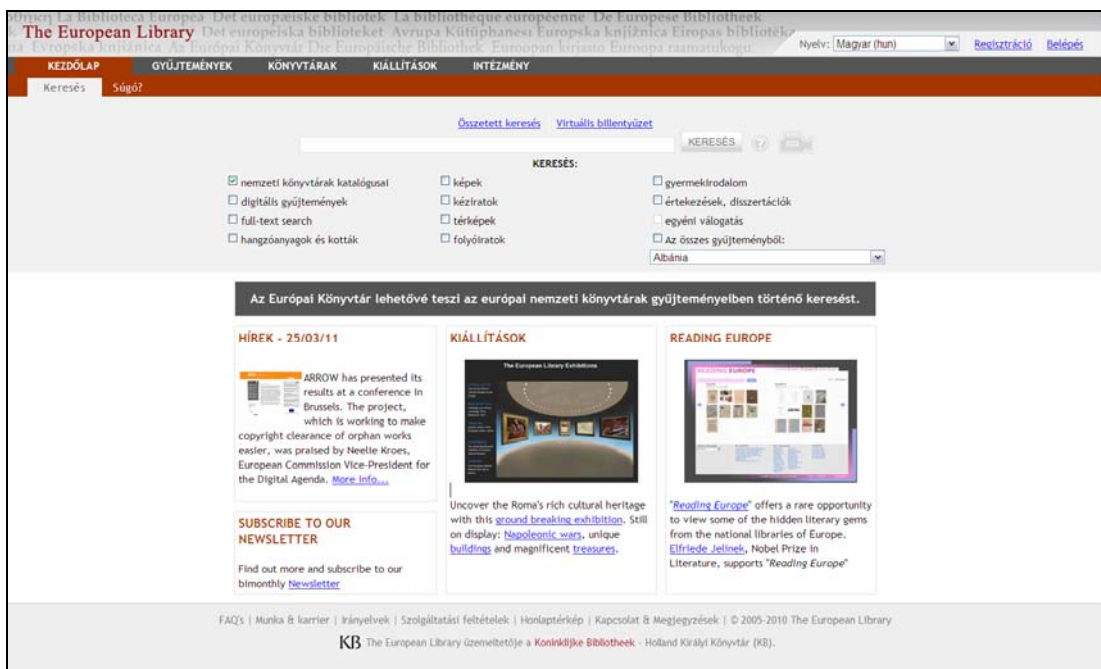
The European Library

Nyelv: Magyar (hun) Regisztráció Belépés

KEZDŐLAP GYŰJTEMÉNYEK KÖNYVTÁRAK KIÁLLÍTÁSOK INTÉZMÉNY

Keresés Súgó?

Összetett keresés Virtuális billentyűzet

KERESÉS

KERESÉS:

nemzeti könyvtárak katalógusai
digitális gyűjtemények
full-text search
hangzóanyagok és kották
képek
kéziratok
térképek
folyóiratok
gyermekirodalom
értekezések, disszertációk
egyéni válogatás
Az összes gyűjteményből:
Albánia

Az Európai Könyvtár lehetővé teszi az európai nemzeti könyvtárak gyűjteményeiben történő keresést.

HÍREK - 25/03/11

ARROW has presented its results at a conference in Brussels. The project, which is working to make copyright clearance of orphan works easier, was praised by Neelie Kroes, European Commission Vice-President for the Digital Agenda. More info...

SUBSCRIBE TO OUR NEWSLETTER

Find out more and subscribe to our bimonthly Newsletter

KIÁLLÍTÁSOK

The European Library Exhibitions

Uncover the Roma's rich cultural heritage with this ground breaking exhibition. Still on display: Napoleonic wars, unique buildings and magnificent treasures.

READING EUROPE

READING EUROPE

"Reading Europe" offers a rare opportunity to view some of the hidden literary gems from the national libraries of Europe. Elfriede Jelinek, Nobel Prize in Literature, supports "Reading Europe"

FAQ's | Munka & karrier | Irányelvek | Szolgáltatási feltételek | Honlaptérkép | Kapcsolat & Megjegyzések | © 2005-2010 The European Library

KB The European Library üzemeltetője a Koninklijke Bibliotheek - Holland Királyi Könyvtár (KB).